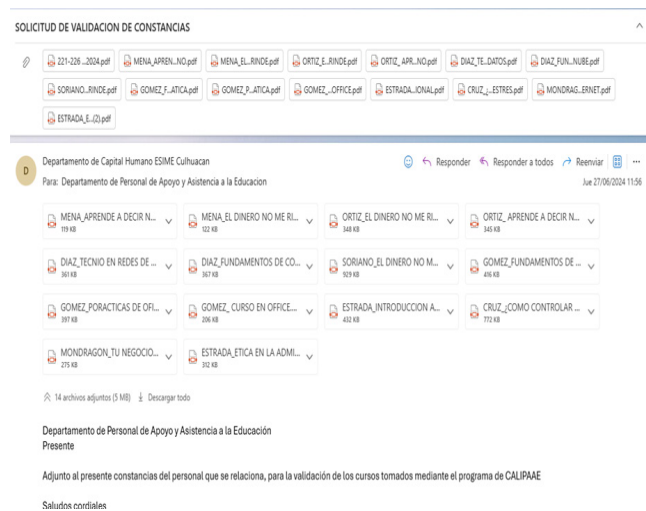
SOLICITUD DE VALIDACION DE CONSTANCIAS

221-226 ...2024.pdf
MENA_APREN...NO.pdf
MENA_EL...RINDE.pdf
ORTIZ_E...RINDE.pdf
ORTIZ_ APR...NO.pdf
DIAZ_TE...DATOS.pdf
DIAZ_FUN...NUBE.pdf
SORIANO...RINDE.pdf
GOMEZ_F...ATICA.pdf
GOMEZ_P...ATICA.pdf
GOMEZ_...OFFICE.pdf
ESTRADA...IONAL.pdf
CRUZ_¿...ESTRES.pdf
MONDRAG...ERNET.pdf
ESTRADA_E...(2).pdf

D
Departamento de Capital Humano ESIME Culhuacan
Para: Departamento de Personal de Apoyo y Asistencia a la Educacion
Responder
Responder a todos
Reenviar
Jue 27/06/2024 11:56

MENA_APRENDE A DECIR N...
119 KB
MENA_EL DINERO NO ME RI...
122 KB
ORTIZ_EL DINERO NO ME RI...
348 KB
ORTIZ_ APRENDE A DECIR N...
345 KB
DIAZ_TECNIO EN REDES DE ...
361 KB
DIAZ_FUNDAMENTOS DE CO...
367 KB
SORIANO_EL DINERO NO M...
929 KB
GOMEZ_FUNDAMENTOS DE ...
416 KB
GOMEZ_PORACTICAS DE OFI...
397 KB
GOMEZ_ CURSO EN OFFICE....
206 KB
ESTRADA_INTRODUCCION A...
432 KB
CRUZ_¿COMO CONTROLAR ...
772 KB
MONDRAGON_TU NEGOCIO...
275 KB
ESTRADA_ETICA EN LA ADMI...
312 KB

14 archivos adjuntos (5 MB)
Descargar todo

Departamento de Personal de Apoyo y Asistencia a la Educación
Presente

Adjunto al presente constancias del personal que se relaciona, para la validación de los cursos tomados mediante el programa de CALIPAAE

Saludos cordiales